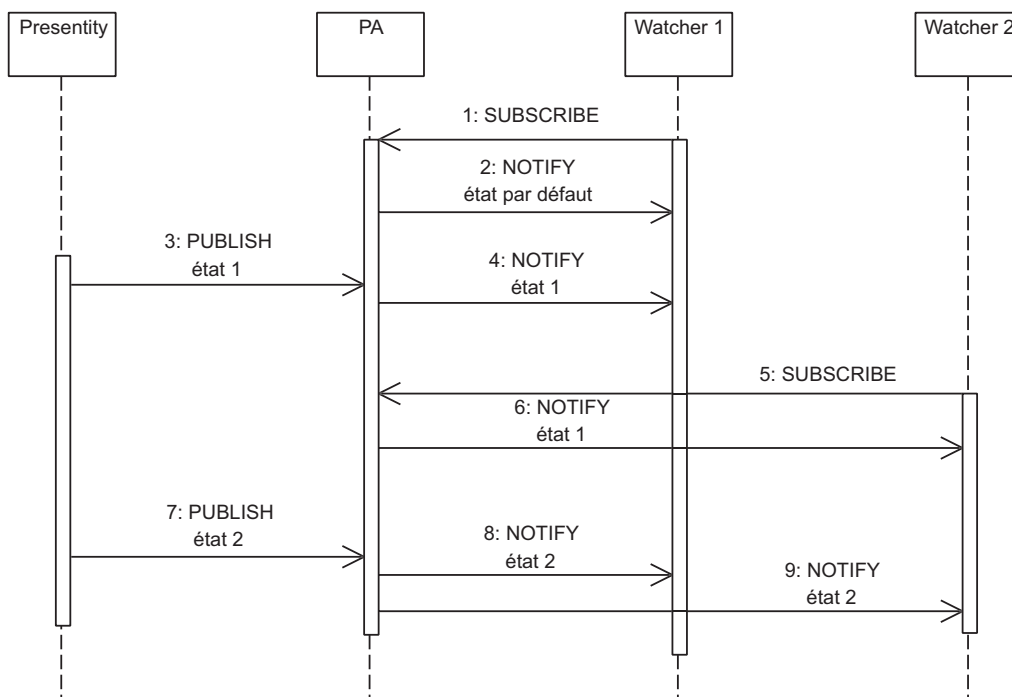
Presentity

PA

Watcher 1

Watcher 2

1: SUBSCRIBE

2: NOTIFY
état par défaut

3: PUBLISH
état 1

4: NOTIFY
état 1

5: SUBSCRIBE

6: NOTIFY
état 1

7: PUBLISH
état 2

8: NOTIFY
état 2

9: NOTIFY
état 2